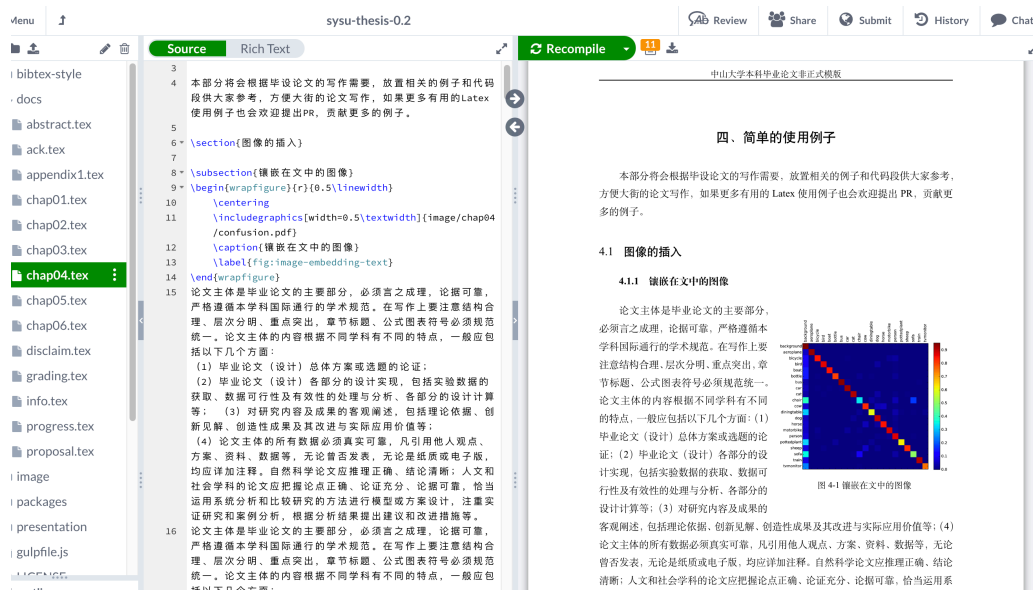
Menu sysu-thesis-0.2 Review Share Submit History Chat

bibtex-style
docs
abstract.tex
ack.tex
appendix1.tex
chap01.tex
chap02.tex
chap03.tex
chap04.tex
chap05.tex
chap06.tex
disclaim.tex
grading.tex
info.tex
progress.tex
proposal.tex
image
packages
presentation
gulpfile.js

Source Rich Text

3
4 本部分将会根据毕设论文的写作需要，放置相关的例子和代码段供大家参考，方便大衡的论文写作，如果更多有用的Latex使用例子也会欢迎提出PR，贡献更多的例子。
5
6 \section{图像的插入}
7
8 \subsection{镶嵌在文中的图像}
9 \begin{wrapfigure}{r}{0.5\linewidth}
10 \centering
11 \includegraphics[width=0.5\textwidth]{image/chap04/confusion.pdf}
12 \caption{镶嵌在文中的图像}
13 \label{fig:image-embedding-text}
14 \end{wrapfigure}
15 论文主体是毕业论文的主要部分，必须言之成理，论据可靠，严格遵循本学科国际通行的学术规范。在写作上要注意结构合理、层次分明、重点突出，章节标题、公式图表符号必须规范统一。论文主体的内容根据不同学科有不同的特点，一般应包括以下几个方面：
（1）毕业论文（设计）总体方案或选题的论证；
（2）毕业论文（设计）各部分的设计实现，包括实验数据的获取、数据可行性及有效性的处理与分析、各部分的设计计算等；（3）对研究内容及成果的客观阐述，包括理论依据、创新见解、创造性成果及其改进与实际应用价值等；
（4）论文主体的所有数据必须真实可靠，凡引用他人观点、方案、资料、数据等，无论曾否发表，无论是纸质或电子版，均应详加注释。自然科学论文应推理正确、结论清晰；人文和社会学科的论文应把握论点正确、论证充分、论据可靠，恰当运用系统分析和比较研究的方法进行模型或方案设计，注重实证研究和案例分析，根据分析结果提出建议和改进措施等。
16 论文主体是毕业论文的主要部分，必须言之成理，论据可靠，严格遵循本学科国际通行的学术规范。在写作上要注意结构合理、层次分明、重点突出，章节标题、公式图表符号必须规范统一。论文主体的内容根据不同学科有不同的特点，一般应包

Recompile 11

中山大学本科毕业论文非正式模版

四、简单的使用例子

本部分将会根据毕设论文的写作需要，放置相关的例子和代码段供大家参考，方便大衡的论文写作，如果更多有用的 Latex 使用例子也会欢迎提出 PR，贡献更多的例子。

4.1 图像的插入

4.1.1 镶嵌在文中的图像

论文主体是毕业论文的主要部分，必须言之成理，论据可靠，严格遵循本学科国际通行的学术规范。在写作上要注意结构合理、层次分明、重点突出，章节标题、公式图表符号必须规范统一。论文主体的内容根据不同学科有不同的特点，一般应包括以下几个方面：(1) 毕业论文（设计）总体方案或选题的论证；(2) 毕业论文（设计）各部分的设计实现，包括实验数据的获取、数据可行性及有效性的处理与分析、各部分的设计计算等；(3) 对研究内容及成果的客观阐述，包括理论依据、创新见解、创造性成果及其改进与实际应用价值等；(4) 论文主体的所有数据必须真实可靠，凡引用他人观点、方案、资料、数据等，无论曾否发表，无论是纸质或电子版，均应详加注释。自然科学论文应推理正确、结论清晰；人文和社会学科的论文应把握论点正确、论证充分、论据可靠，恰当运用系

图 4-1 镶嵌在文中的图像